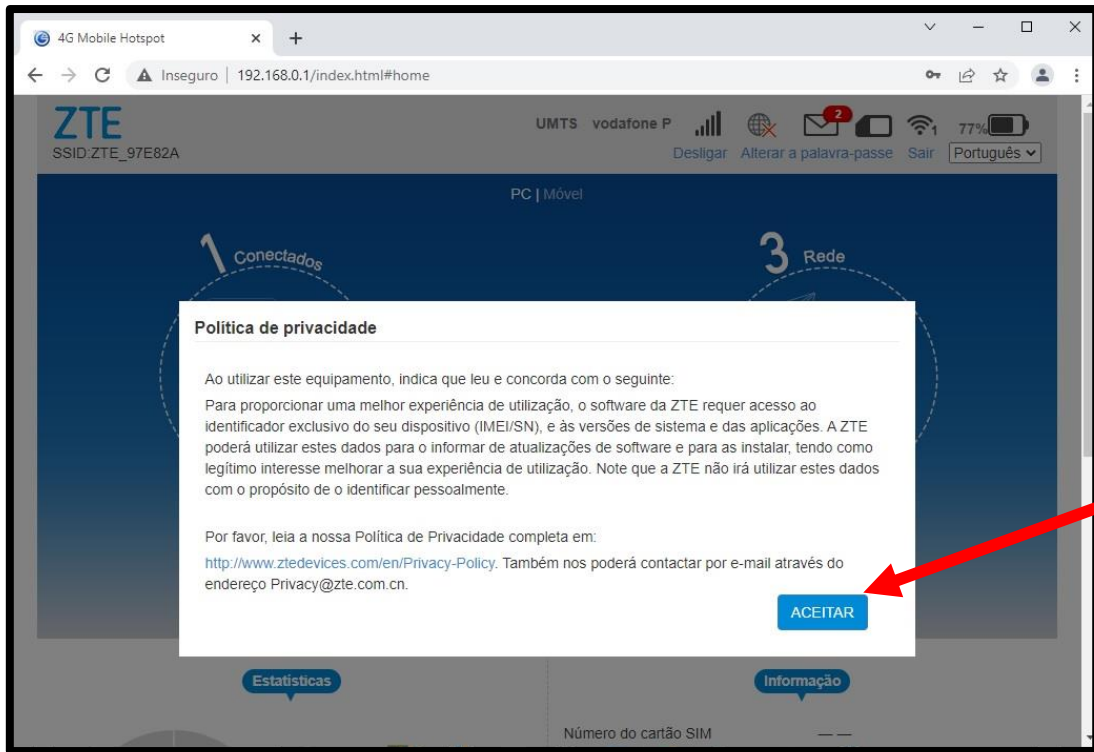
4G Mobile Hotspot

Inseguro | 192.168.0.1/index.html#home

ZTE
SSID:ZTE_97E82A

UMTS vodafone P

2

77%

Desligar Alterar a palavra-passe Sair Português

PC | Móvel

1 Conectados

3 Rede

Política de privacidade

Ao utilizar este equipamento, indica que leu e concorda com o seguinte:
Para proporcionar uma melhor experiência de utilização, o software da ZTE requer acesso ao identificador exclusivo do seu dispositivo (IMEI/SN), e às versões de sistema e das aplicações. A ZTE poderá utilizar estes dados para o informar de atualizações de software e para as instalar, tendo como legítimo interesse melhorar a sua experiência de utilização. Note que a ZTE não irá utilizar estes dados com o propósito de o identificar pessoalmente.

Por favor, leia a nossa Política de Privacidade completa em:
http://www.ztedevices.com/en/Privacy-Policy. Também nos poderá contactar por e-mail através do endereço Privacy@zte.com.cn.

ACEITAR

Estatísticas

Informação

Número do cartão SIM
——